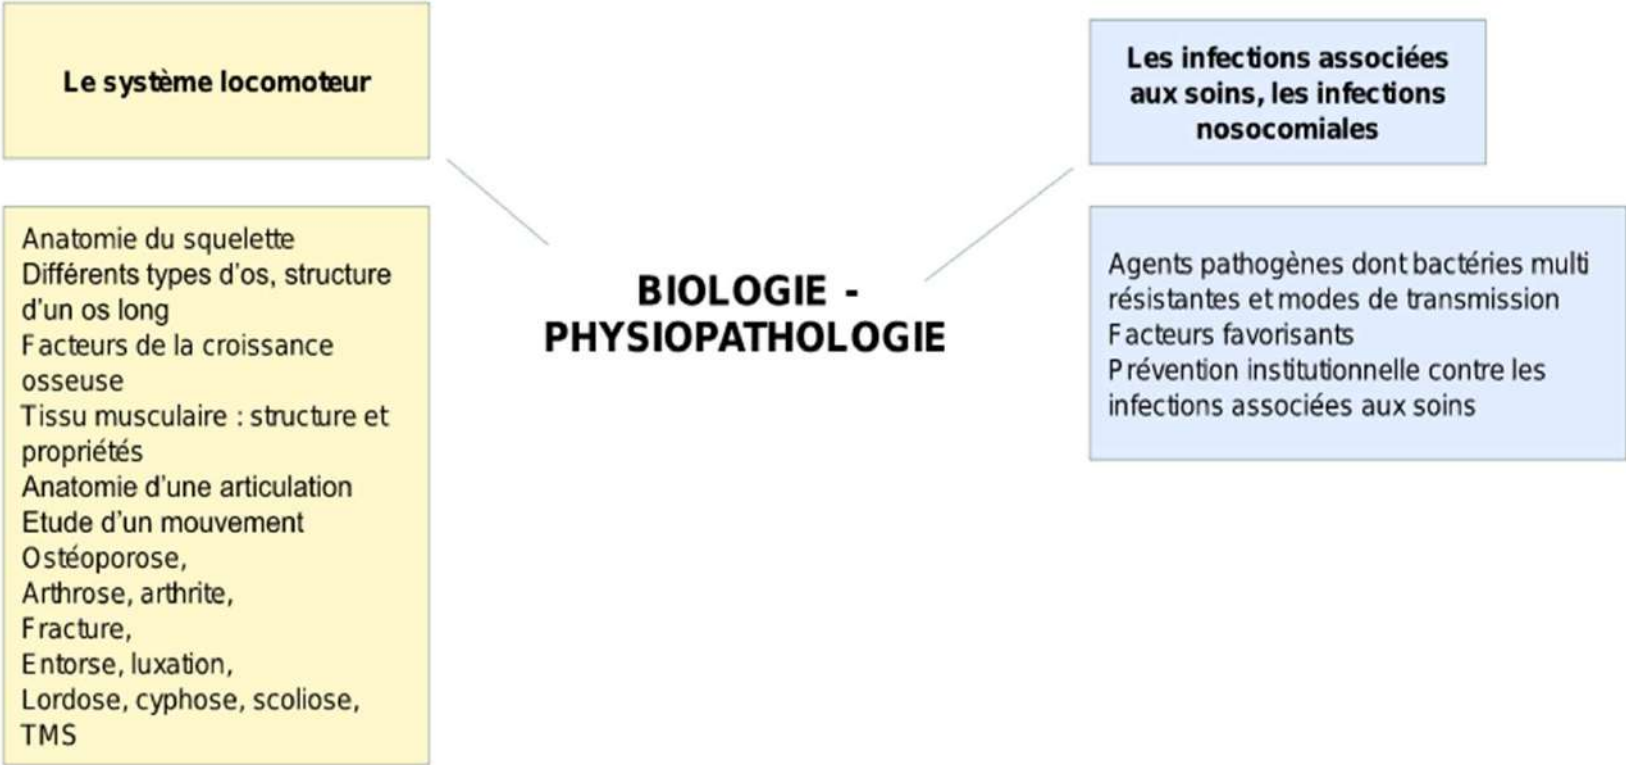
Le système locomoteur

Anatomie du squelette
Différents types d'os, structure d'un os long
Facteurs de la croissance osseuse
Tissu musculaire : structure et propriétés
Anatomie d'une articulation
Etude d'un mouvement
Ostéoporose,
Arthrose, arthrite,
Fracture,
Entorse, luxation,
Lordose, cyphose, scoliose,
TMS

BIOLOGIE - PHYSIOPATHOLOGIE

Les infections associées aux soins, les infections nosocomiales

Agents pathogènes dont bactéries multi résistantes et modes de transmission
Facteurs favorisants
Prévention institutionnelle contre les infections associées aux soins